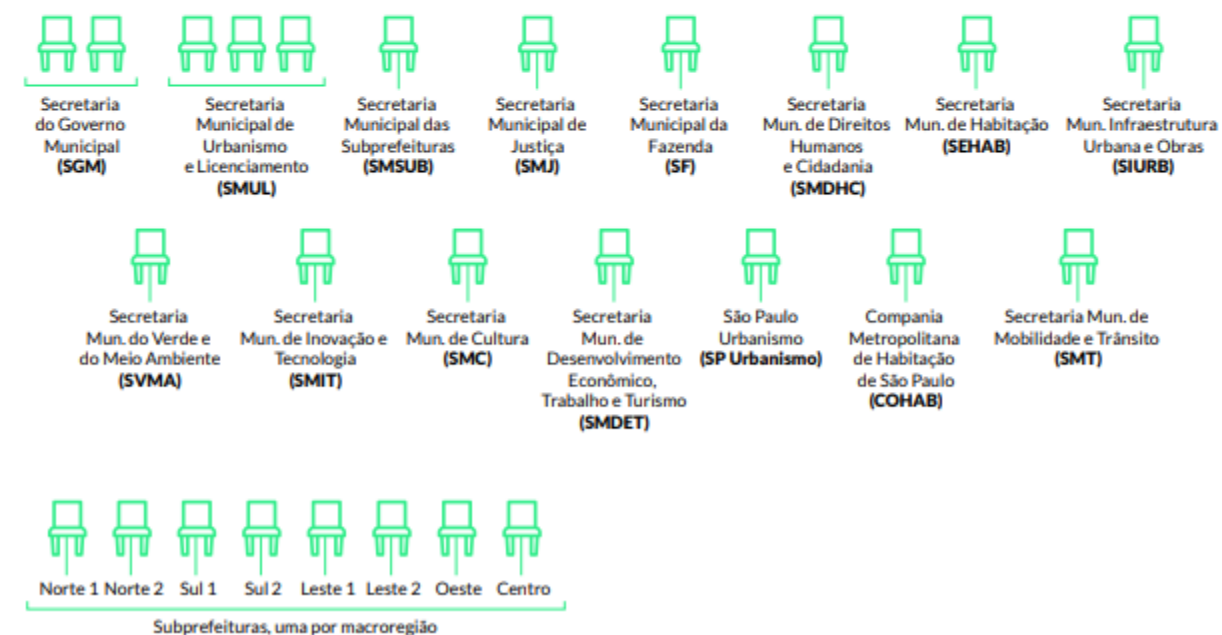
Secretaria do Governo Municipal
**(SGM)**

Secretaria Municipal de Urbanismo e Licenciamento
**(SMUL)**

Secretaria Municipal das Subprefeituras
**(SMSUB)**

Secretaria Municipal de Justiça
**(SMJ)**

Secretaria Municipal da Fazenda
**(SF)**

Secretaria Mun. de Direitos Humanos e Cidadania
**(SMDHC)**

Secretaria Mun. de Habitação
**(SEHAB)**

Secretaria Mun. Infraestrutura Urbana e Obras
**(SIURB)**

Secretaria Mun. do Verde e do Meio Ambiente
**(SVMA)**

Secretaria Mun. de Inovação e Tecnologia
**(SMIT)**

Secretaria Mun. de Cultura
**(SMC)**

Secretaria Mun. de Desenvolvimento Econômico, Trabalho e Turismo
**(SMDET)**

São Paulo Urbanismo
**(SP Urbanismo)**

Companhia Metropolitana de Habitação de São Paulo
**(COHAB)**

Secretaria Mun. de Mobilidade e Trânsito
**(SMT)**

Norte 1 Norte 2 Sul 1 Sul 2 Leste 1 Leste 2 Oeste Centro

Subprefeituras, uma por macrorregião